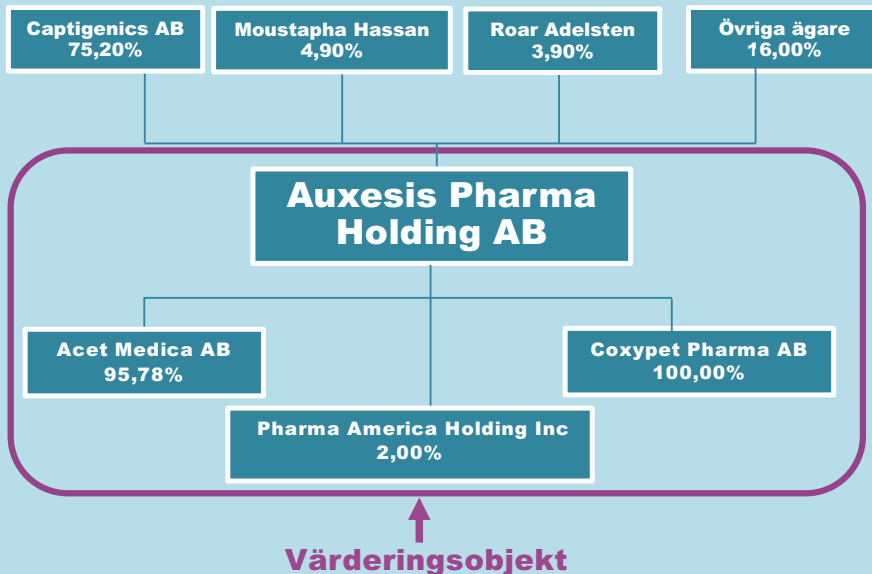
Captigenics AB
75,20%

Moustapha Hassan
4,90%

Roar Adelsten
3,90%

Övriga ägare
16,00%

Auxesis Pharma Holding AB

Acet Medica AB
95,78%

Coxypet Pharma AB
100,00%

Pharma America Holding Inc
2,00%

Värderingsobjekt